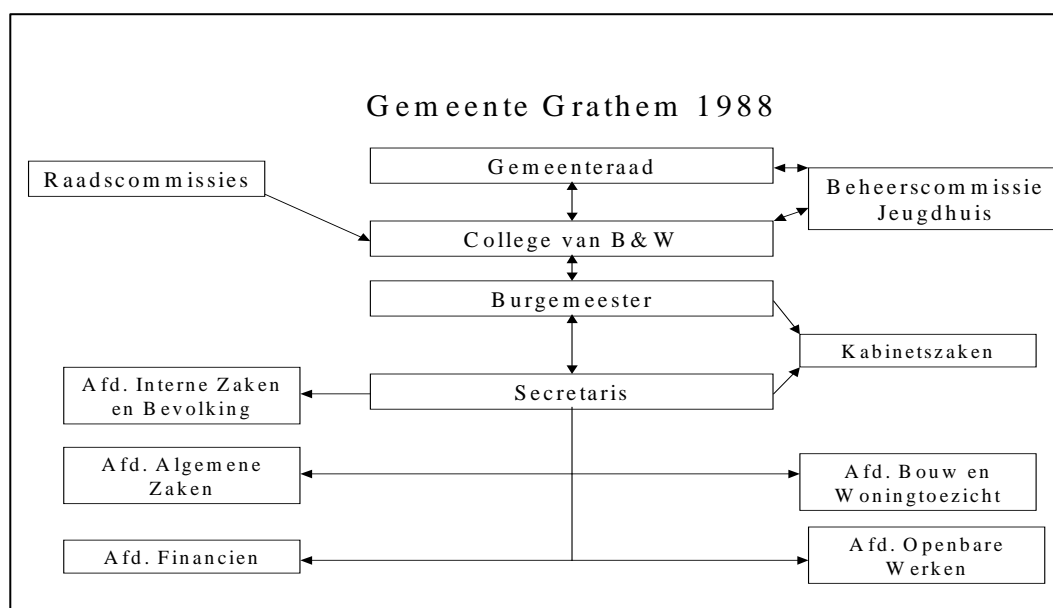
Gemeente Grathem 1988

Gemeenteraad

Raadscommissies

Beheerscommissie Jeugdhuis

College van B&W

Burgemeester

Kabinetszaken

Afd. Interne Zaken en Bevolking

Secretaris

Afd. Algemene Zaken

Afd. Bouw en Woningtoezicht

Afd. Financien

Afd. Openbare Werken